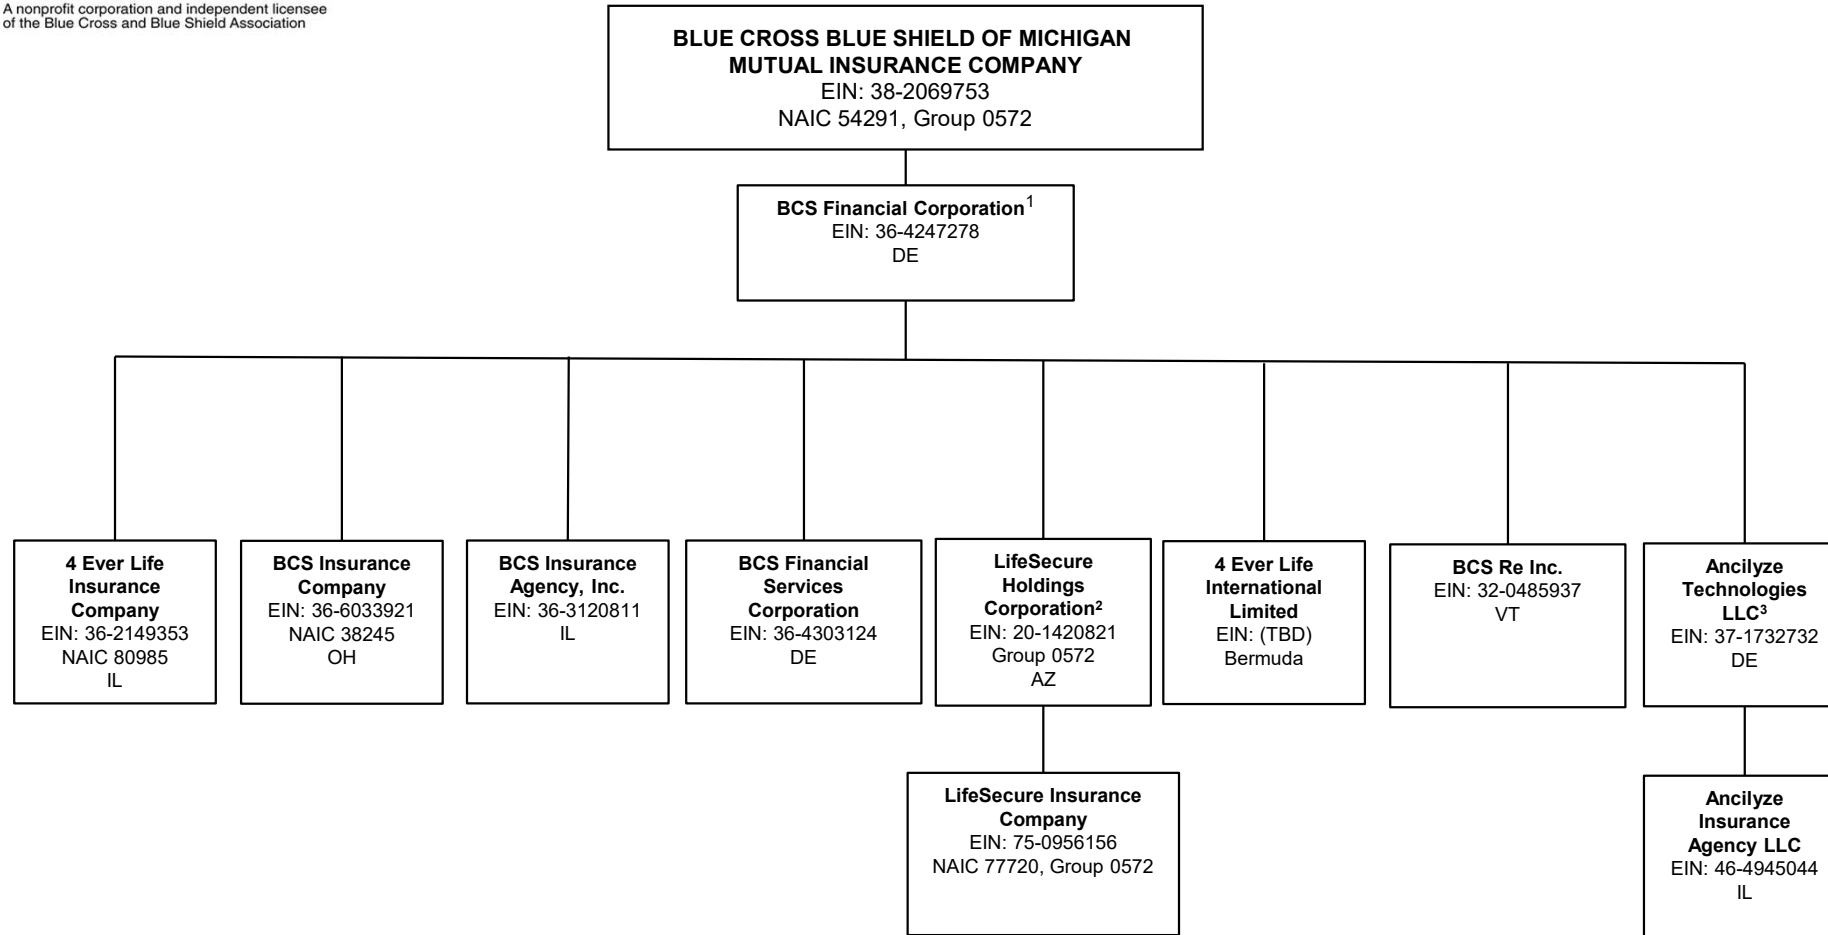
A nonprofit corporation and independent licensee of the Blue Cross and Blue Shield Association

BLUE CROSS BLUE SHIELD OF MICHIGAN MUTUAL INSURANCE COMPANY
EIN: 38-2069753
NAIC 54291, Group 0572

BCS Financial Corporation$^1$
EIN: 36-4247278
DE

4 Ever Life Insurance Company
EIN: 36-2149353
NAIC 80985
IL

BCS Insurance Company
EIN: 36-6033921
NAIC 38245
OH

BCS Insurance Agency, Inc.
EIN: 36-3120811
IL

BCS Financial Services Corporation
EIN: 36-4303124
DE

LifeSecure Holdings Corporation$^2$
EIN: 20-1420821
Group 0572
AZ

4 Ever Life International Limited
EIN: (TBD)
Bermuda

BCS Re Inc.
EIN: 32-0485937
VT

Ancilyze Technologies LLC$^3$
EIN: 37-1732732
DE

LifeSecure Insurance Company
EIN: 75-0956156
NAIC 77720, Group 0572

Ancilyze Insurance Agency LLC
EIN: 46-4945044
IL